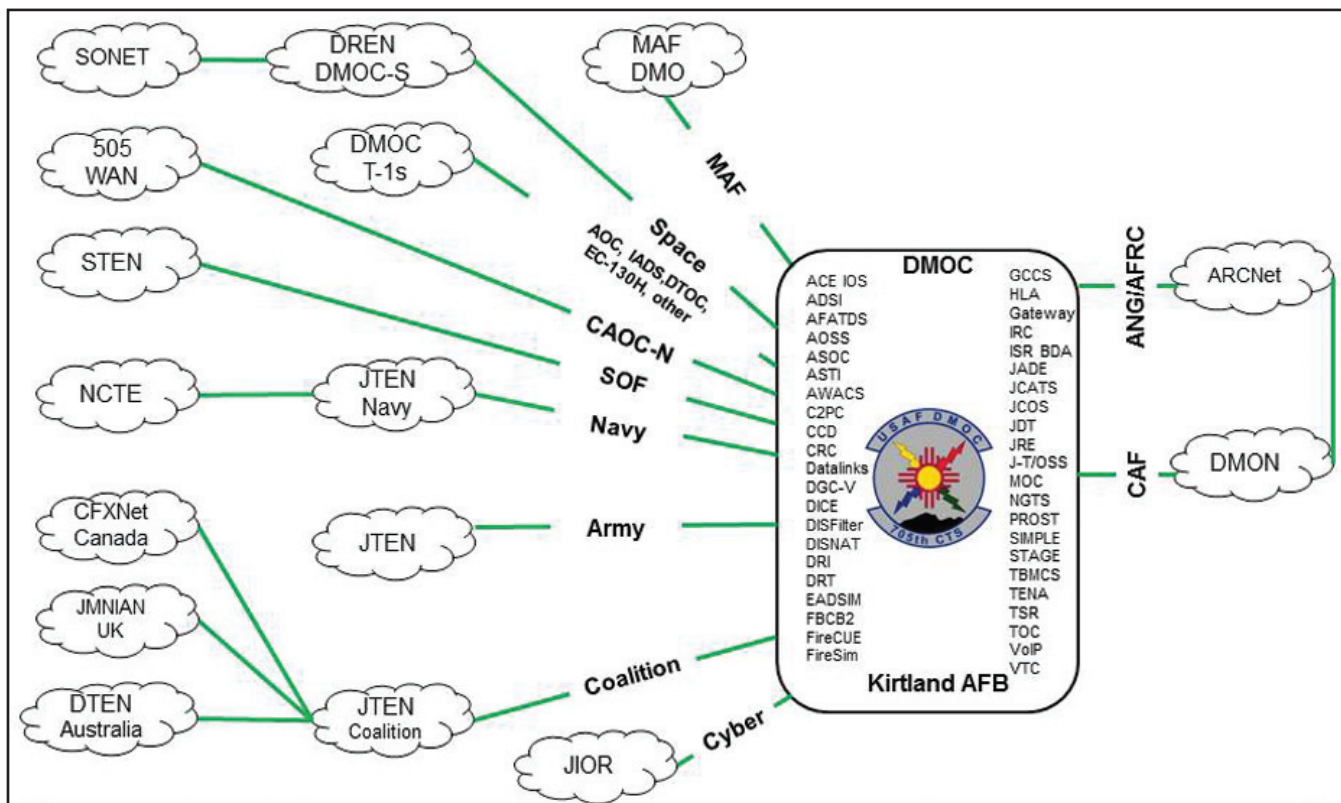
SONET
DREN
DMOC-S
MAF
DMO
505
WAN
DMOC
T-1s
MAF
Space
AOC, IADS,DTOC, EC-130H, other
STEN
CAOC-N
NCTE
JTEN
Navy
SOF
Navy
CFXNet
Canada
JTEN
Army
JMNIAN
UK
DTEN
Australia
JTEN
Coalition
Coalition
JIOR
Cyber

DMOC

ACE IOS
ADSI
AFATDS
AOSS
ASOC
ASTI
AWACS
C2PC
CCD
CRC
Datalinks
DGC-V
DICE
DISFilter
DISNAT
DRI
DRT
EADSIM
FBCB2
FireCUE
FireSim

GCCS
HLA
Gateway
IRC
ISR BDA
JADE
JCATS
JCOS
JDT
JRE
J-T/OSS
MOC
NGTS
PROST
SIMPLE
STAGE
TBMCS
TENA
TSR
TOC
VoIP
VTC

USAF DMOC
705th CTS

Kirtland AFB

ANG/AFRC
ARCNet
CAF
DMON